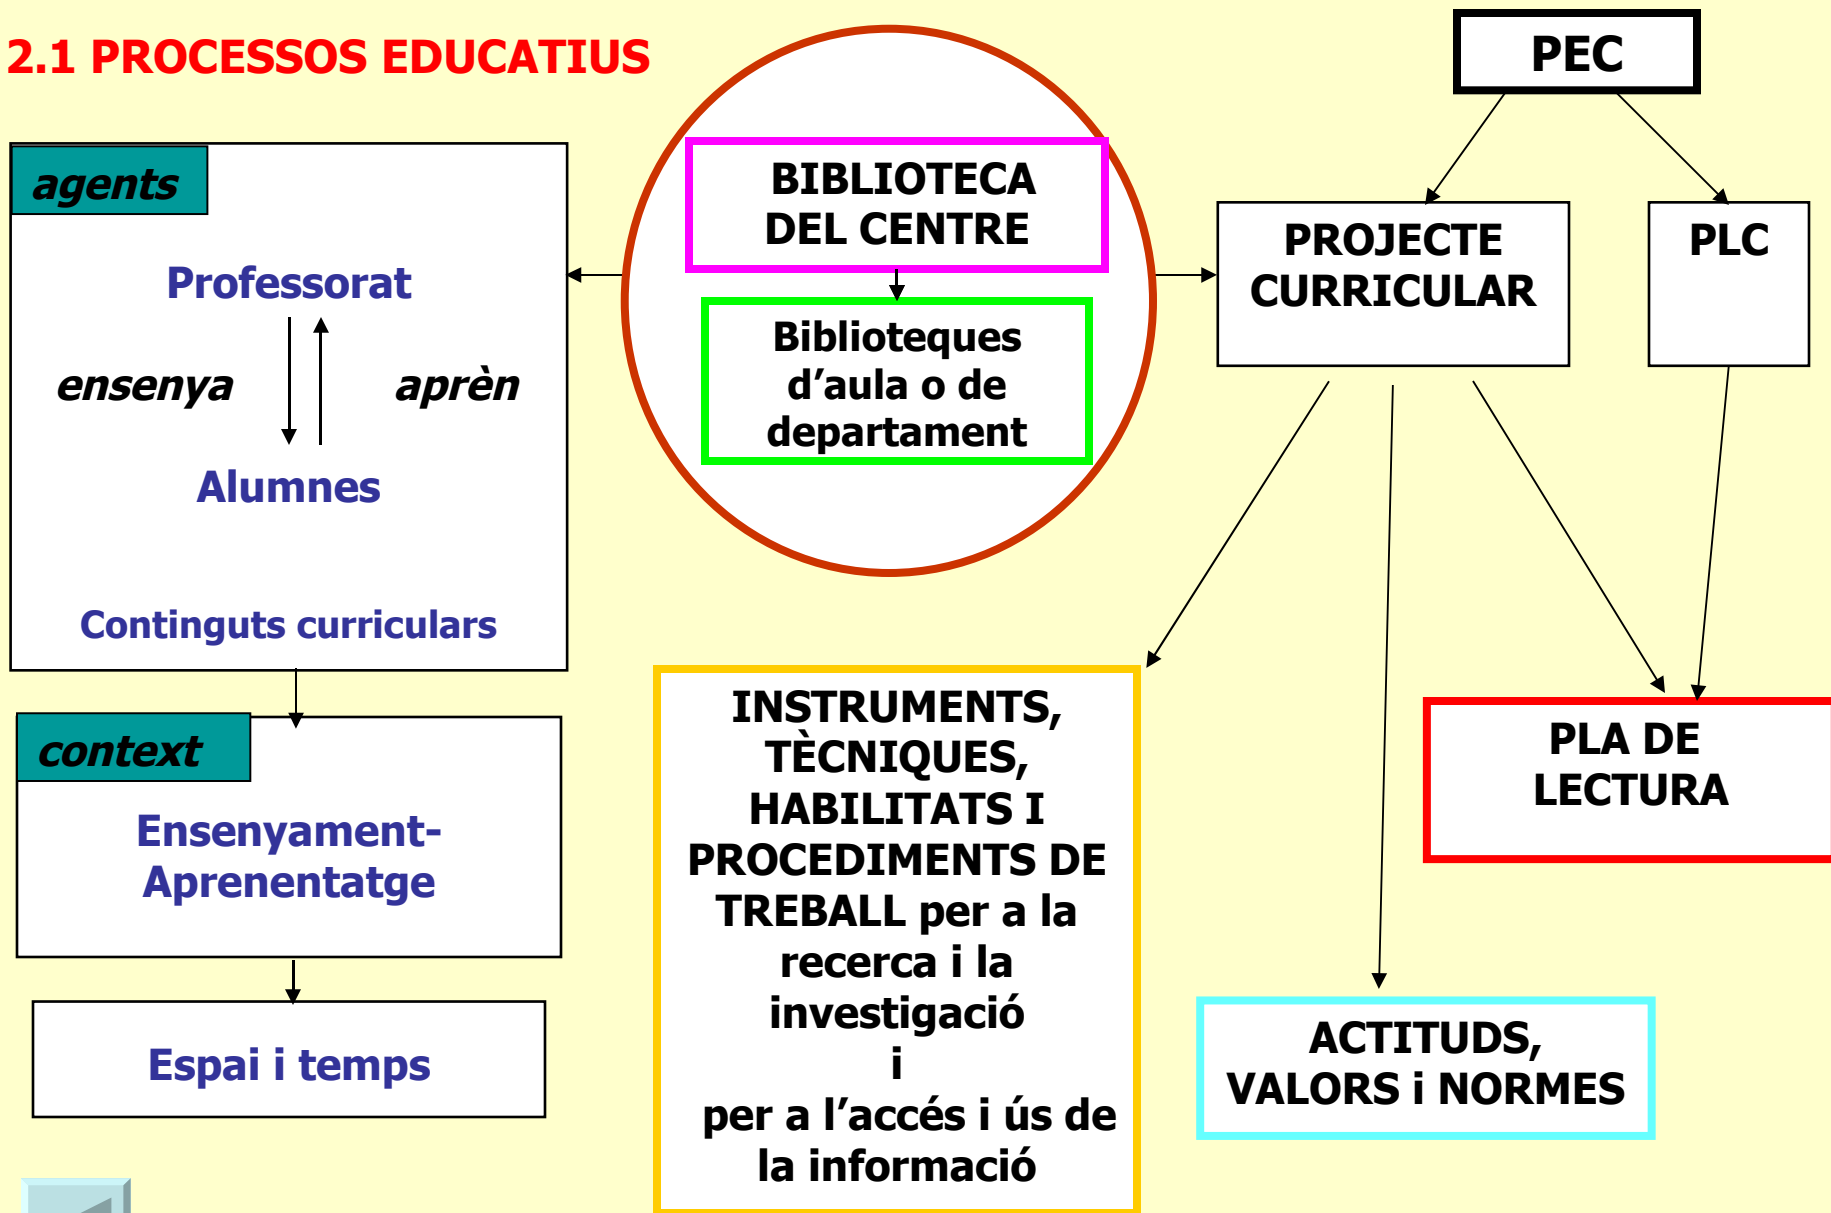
2.1 PROCESSOS EDUCATIUS

PEC

agents

Professorat

ensenya

aprèn

Alumnes

Continguts curriculars

BIBLIOTECA DEL CENTRE

Biblioteques d'aula o de departament

PROJECTE CURRICULAR

PLC

context

Ensenyament-Aprenentatge

Espai i temps

INSTRUMENTS, TÈCNIQUES, HABILITATS I PROCEDIMENTS DE TREBALL per a la recerca i la investigació
i
per a l'accés i ús de la informació

PLA DE LECTURA

ACTITUDS, VALORS i NORMES